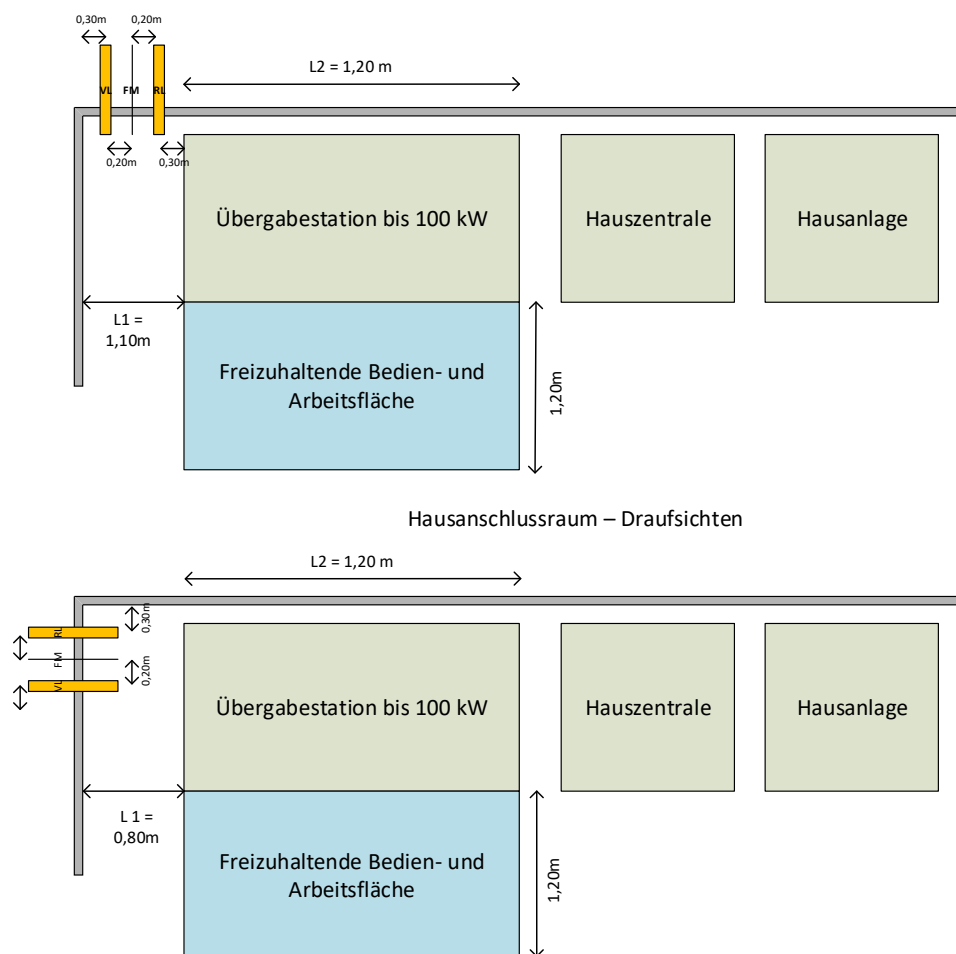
0,30m 0,20m

VL FM RL

L2 = 1,20 m

0,20m 0,30m

Übergabestation bis 100 kW

Hauszentrale

Hausanlage

L1 = 1,10m

Freizuhaltende Bedien- und Arbeitsfläche

1,20m

Hausanschlussraum – Draufsichten

L2 = 1,20 m

0,30m

RL

FM

0,20m

VL

Übergabestation bis 100 kW

Hauszentrale

Hausanlage

L 1 = 0,80m

Freizuhaltende Bedien- und Arbeitsfläche

1,20m